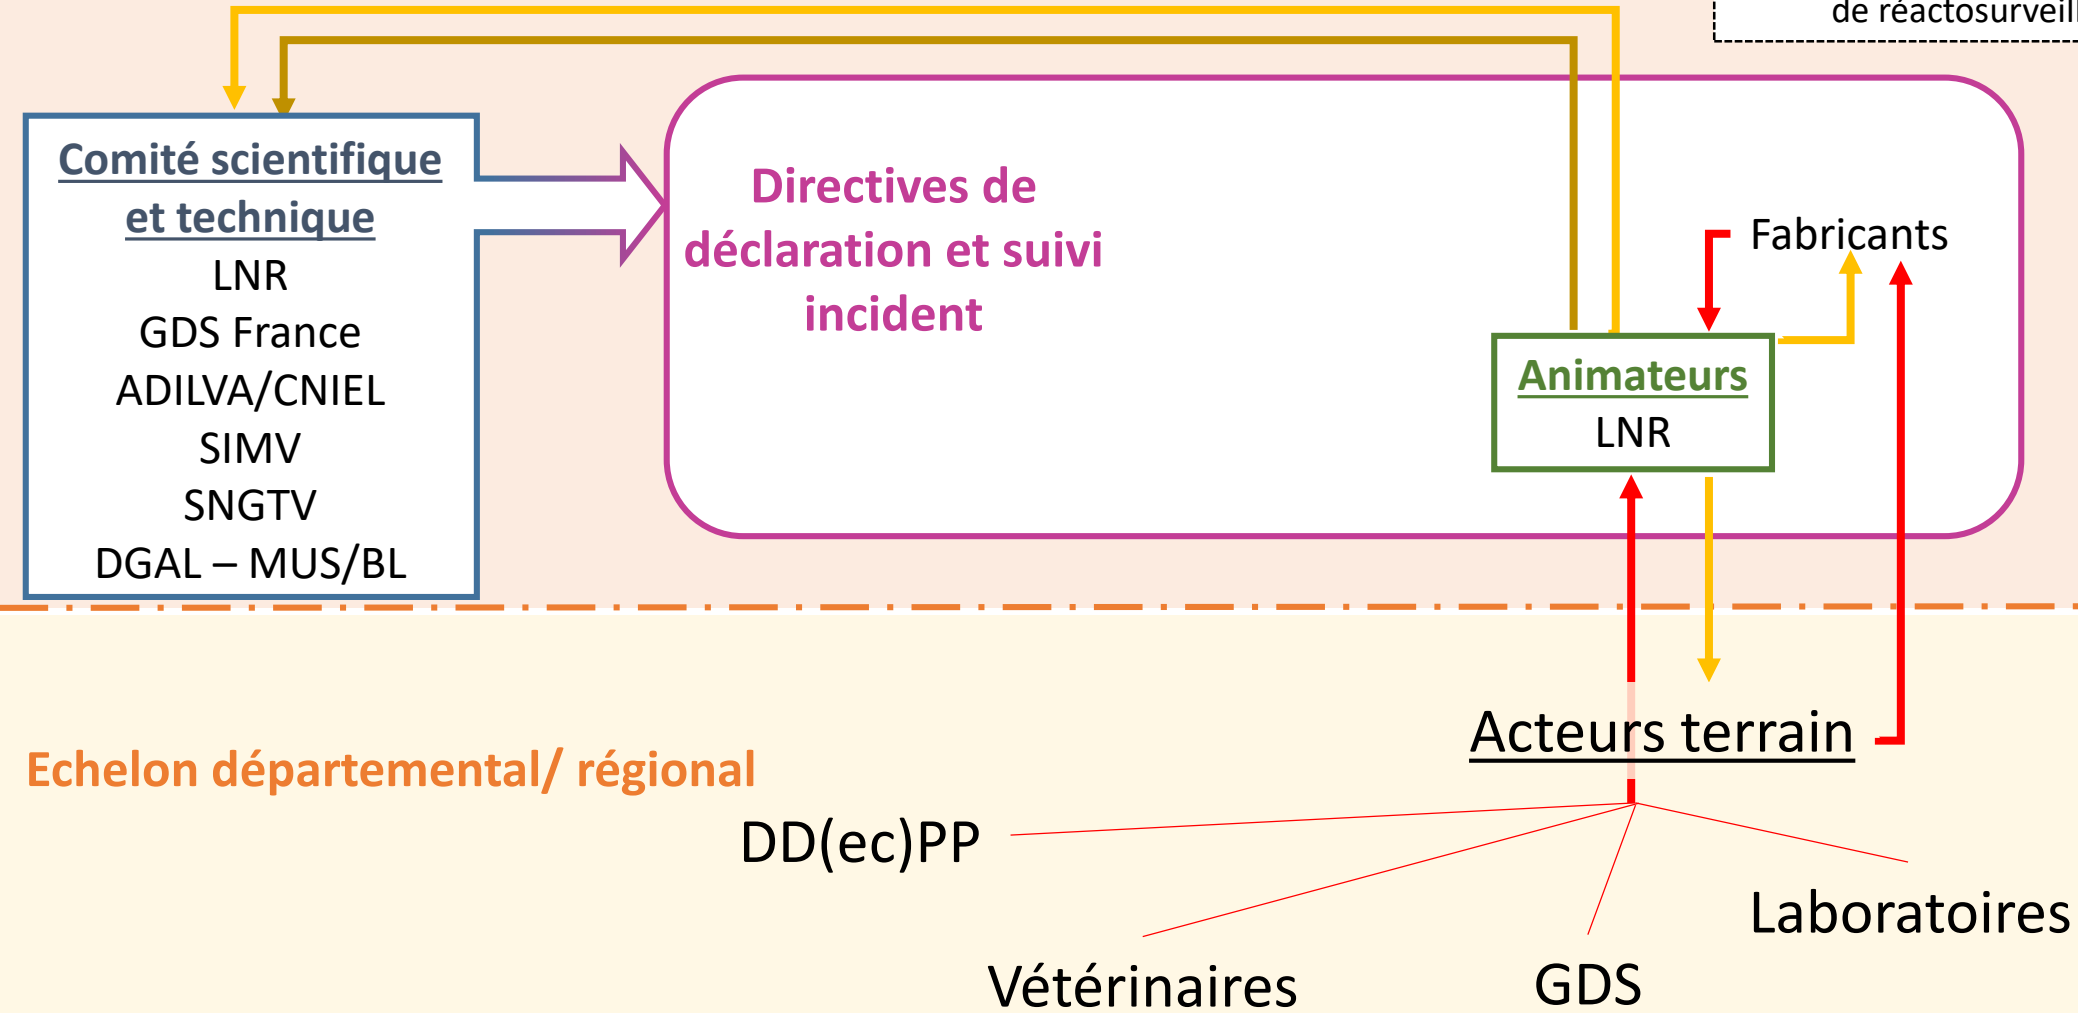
de réactosurveill

Comité scientifique et technique
LNR
GDS France
ADILVA/CNIEL
SIMV
SNGTV
DGAL – MUS/BL

Directives de déclaration et suivi incident

Fabricants

Animateurs
LNR

Echelon départemental/ régional

Acteurs terrain

DD(ec)PP

Laboratoires

Vétérinaires

GDS